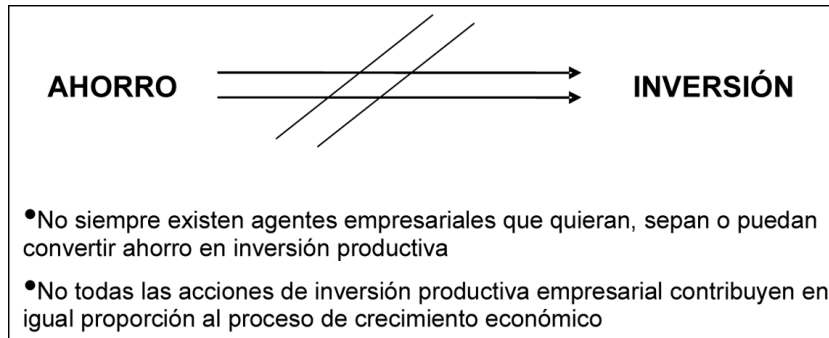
AHORRO

INVERSIÓN

•No siempre existen agentes empresariales que quieran, sepan o puedan convertir ahorro en inversión productiva

•No todas las acciones de inversión productiva empresarial contribuyen en igual proporción al proceso de crecimiento económico